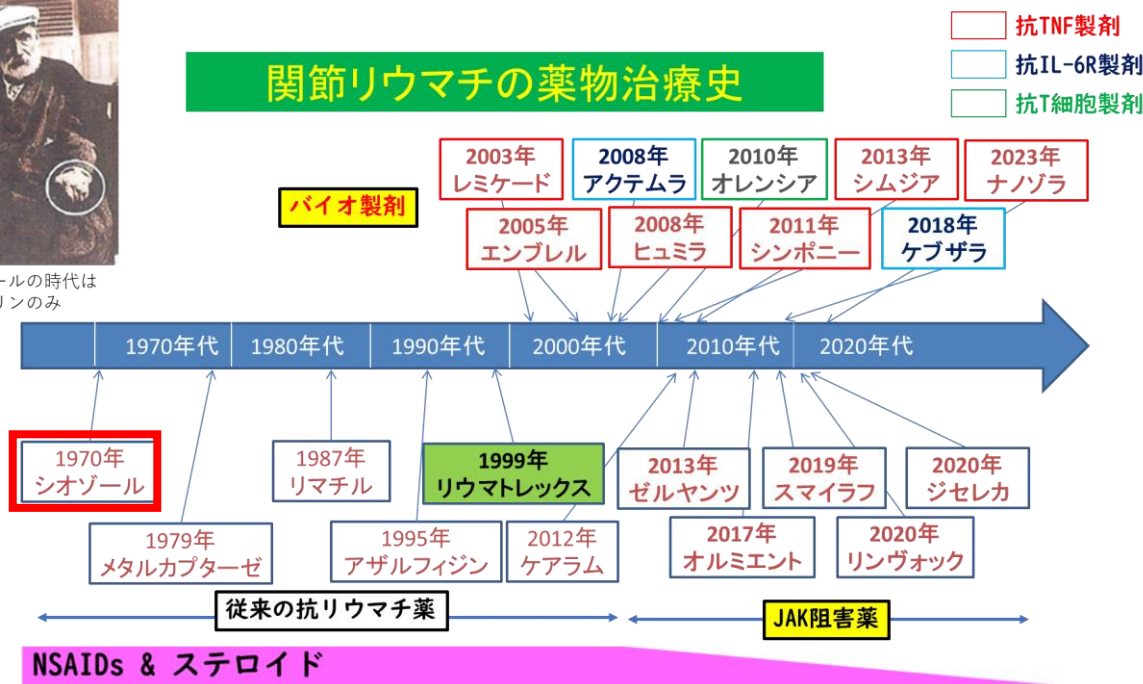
ールの時代は
リンのみ

関節リウマチの薬物治療史

抗TNF製剤
抗IL-6R製剤
抗T細胞製剤

バイオ製剤

2003年
レミケード

2008年
アクテムラ

2010年
オレンシア

2013年
シムジア

2023年
ナノゾラ

2005年
エンブレル

2008年
ヒュミラ

2011年
シンポニー

2018年
ケブザラ

1970年代　1980年代　1990年代　2000年代　2010年代　2020年代

1970年
シオゾール

1979年
メタルカプターゼ

1987年
リマチル

1995年
アザルフィジン

1999年
リウマトレックス

2012年
ケアラム

2013年
ゼルヤンツ

2017年
オルミエント

2019年
スマイラフ

2020年
リンヴォック

2020年
ジセレカ

従来の抗リウマチ薬

JAK阻害薬

NSAIDs & ステロイド